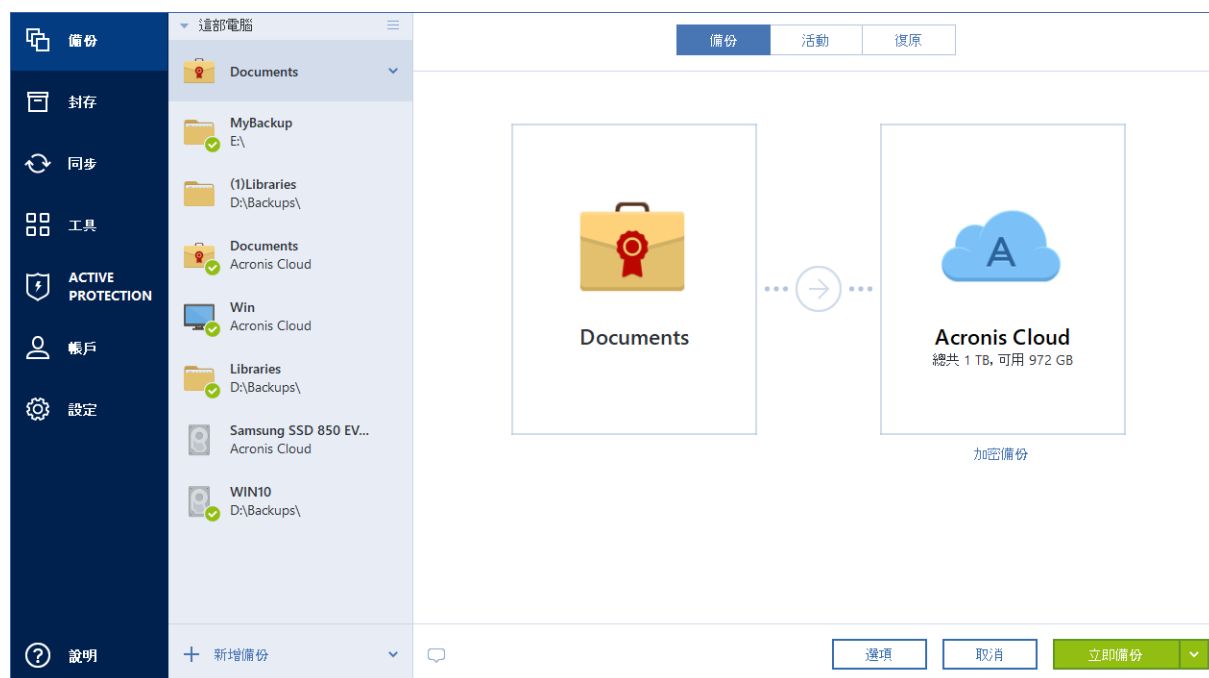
備份
封存
同步
工具
ACTIVE PROTECTION
帳戶
設定
說明

這部電腦
Documents
MyBackup
E:\
(1)Libraries
D:\Backups\
Documents
Acronis Cloud
Win
Acronis Cloud
Libraries
D:\Backups\
Samsung SSD 850 EV...
Acronis Cloud
WIN10
D:\Backups\
新增備份

備份
活動
復原

Documents

Acronis Cloud
總共 1 TB, 可用 972 GB
加密備份

選項
取消
立即備份